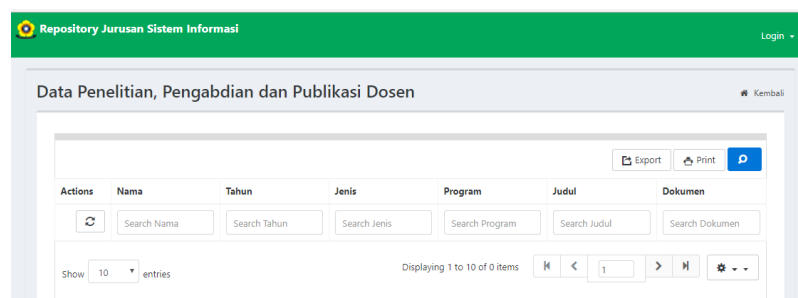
Repository Jurusan Sistem Informasi

Login

Data Penelitian, Pengabdian dan Publikasi Dosen

Kembali

Export Print

| Actions | Nama | Tahun | Jenis | Program | Judul | Dokumen |
|---|---|---|---|---|---|---|
| | Search Nama | Search Tahun | Search Jenis | Search Program | Search Judul | Search Dokumen |

Show 10 entries

Displaying 1 to 10 of 0 items

1